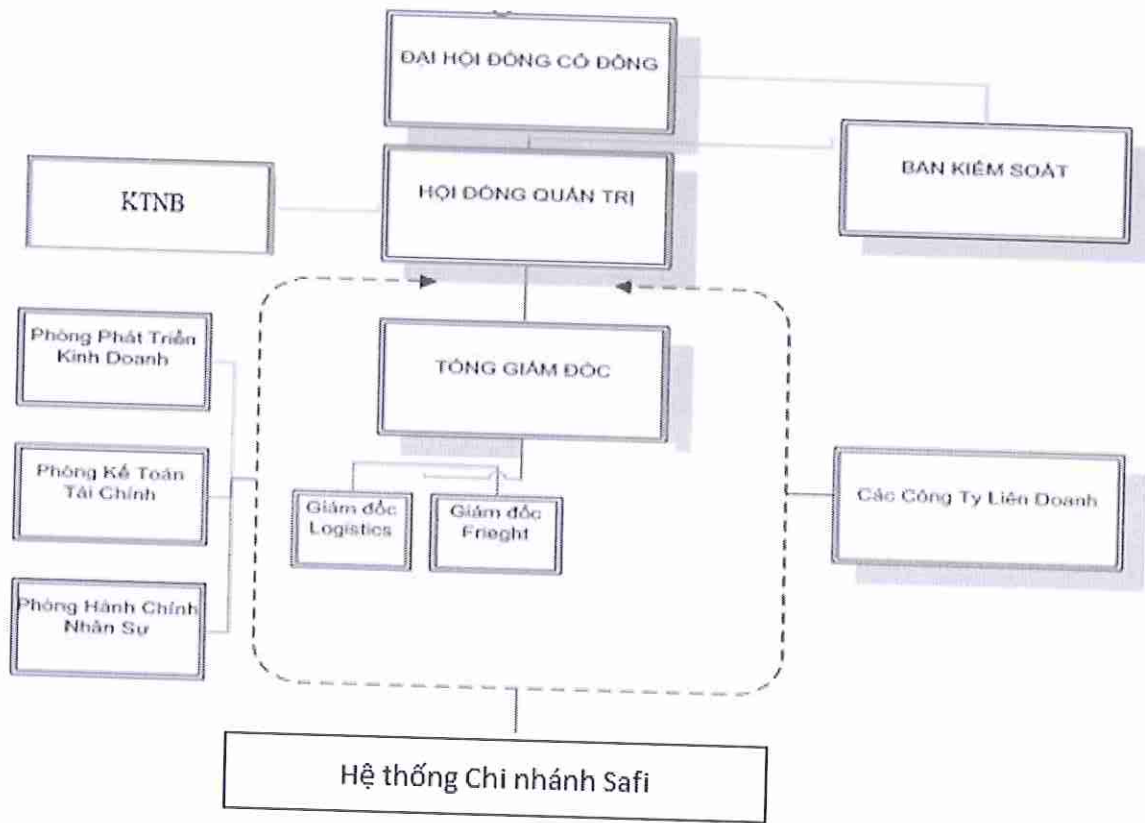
ĐẠI HỘI ĐỒNG CỔ ĐÔNG

KTNB

HỘI ĐỒNG QUẢN TRỊ

BAN KIỂM SOÁT

Phòng Phát Triển Kinh Doanh

Phòng Kế Toán Tài Chính

Phòng Hành Chính Nhân Sự

TỔNG GIÁM ĐỐC

Giám đốc Logistics

Giám đốc Frieght

Các Công Ty Liên Doanh

Hệ thống Chi nhánh Safi